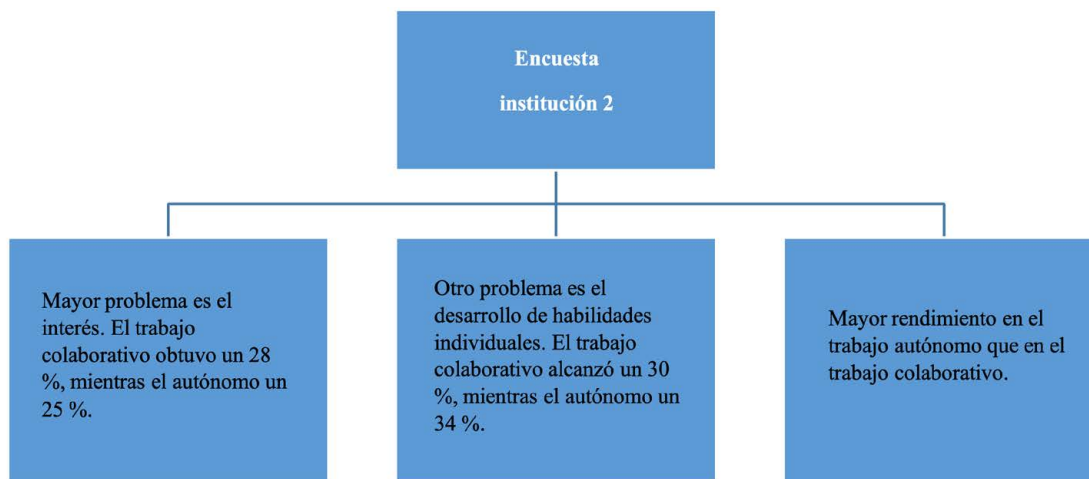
Encuesta

institución 2

Mayor problema es el interés. El trabajo colaborativo obtuvo un 28 %, mientras el autónomo un 25 %.

Otro problema es el desarrollo de habilidades individuales. El trabajo colaborativo alcanzó un 30 %, mientras el autónomo un 34 %.

Mayor rendimiento en el trabajo autónomo que en el trabajo colaborativo.